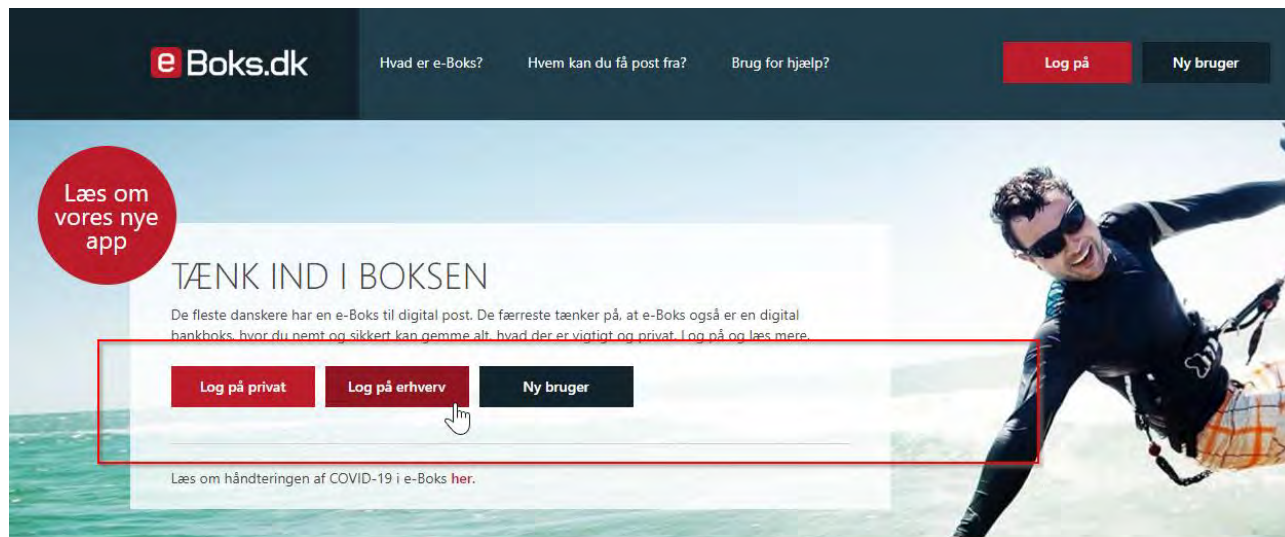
e Boks.dk

Hvad er e-Boks?

Hvem kan du få post fra?

Brug for hjælp?

Log på

Ny bruger

Læs om vores nye app

TÆNK IND I BOKSEN

De fleste danskere har en e-Boks til digital post. De færreste tænker på, at e-Boks også er en digital bankboks, hvor du nemt og sikkert kan gemme alt, hvad der er vigtigt og privat. Log på og læs mere.

Log på privat

Log på erhverv

Ny bruger

Læs om håndteringen af COVID-19 i e-Boks her.